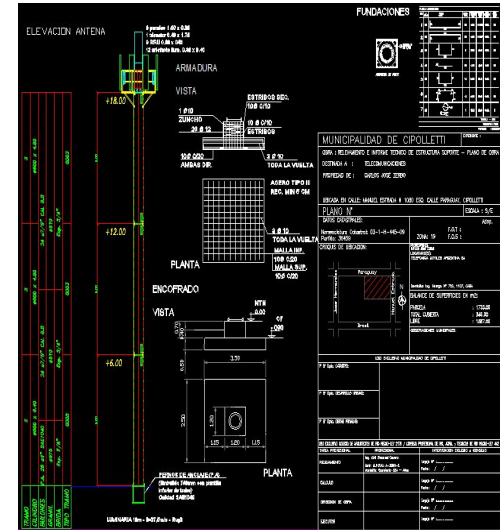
ELEVACION ANTENA

FUNDACIONES

ARMADURA

VISTA

+18.00

+12.00

+6.00

ESTRIBOS DEC.
10Ø C/10

1 Ø10
ZUNCHO
21 Ø 12

10 Ø C/10
ESTRIBOS

10Ø C/20
AMBAS DIR.

2 Ø 10
TODA LA VUELTA

ACERO TIPO III
REC. MIN 5 CM

2 Ø 10
TODA LA VUELTA
MALLA INF.
10Ø C/20
MALLA SUP.
10Ø C/20

PLANTA

ENCOFRADO

VISTA

3.50

1.15

1.20

1.15

2.50

PLANTA

MUNICIPALIDAD DE CIPOLLETTI

OBRA : RELEVAMIENTO E INFORME TECNICO DE ESTRUCTURA SOPORTE - PLANO DE OBRA

DESTINADA A : TELECOMUNICACIONES

PROPIEDAD DE : EMILIANO JORGE ZERBO

UBICADA EN CALLE: MANUEL ESTRADA N 1080 ESQ. CALLE PARAGUAY, CIPOLLETTI

PLANO N°

ESCALA : S/E

DATOS CATASTRALES

ZONA 19

F.O.S :

F.O.T :

CROQUIS DE UBICACION

Paraguay

BALANCE DE SUPERFICIES EN M2

PARCELA

TOTAL CUBIERTA

LIBRE

OBSERVACIONES GENERALES

P. P. Ejec. CALCULISTA

P. P. Ejec. DESARROLLO DE OBRA

P. P. Ejec. ESTRUCTURA

RELEVAMIENTO

CALCULO

DIRECCION DE OBRA

EJECUCION

LUMINARIA